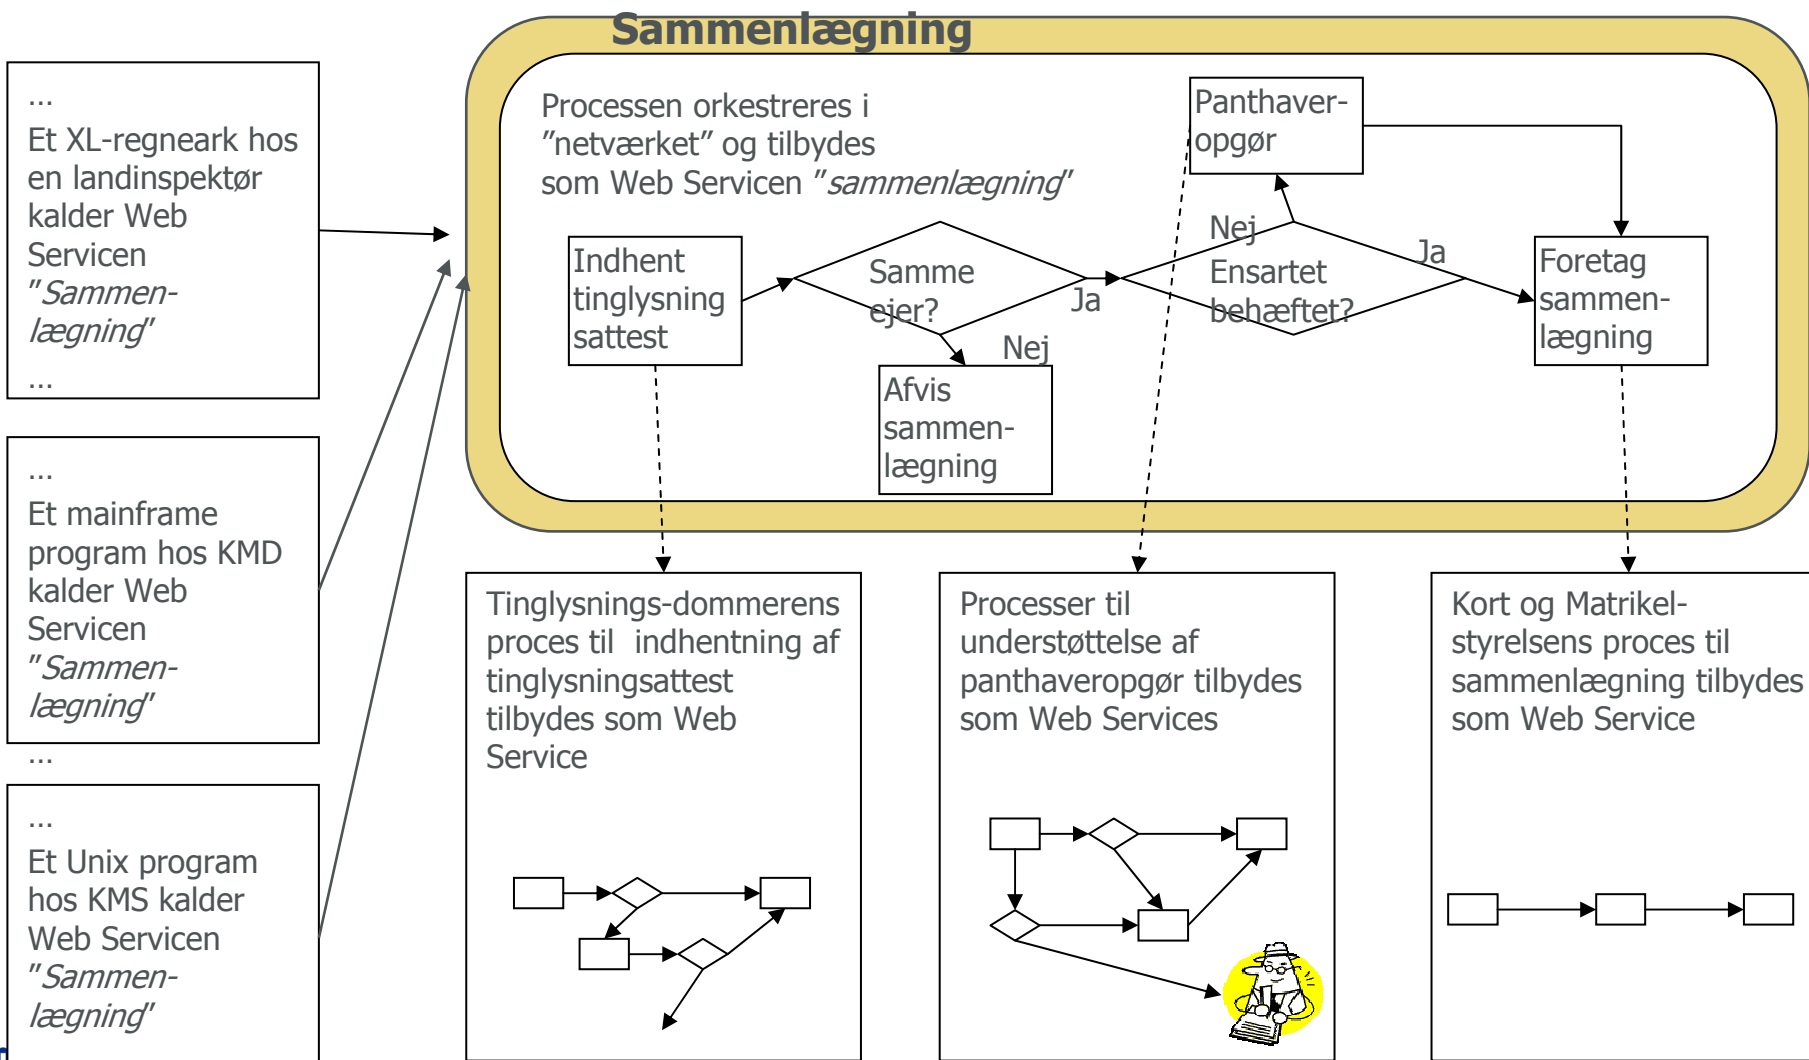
…
Et XL-regneark hos en landinspektør kalder Web Servicen "*Sammenlægning*"
…

…
Et mainframe program hos KMD kalder Web Servicen "*Sammenlægning*"
…

…
Et Unix program hos KMS kalder Web Servicen "*Sammenlægning*"

Sammenlægning

Processen orkestreres i "netværket" og tilbydes som Web Servicen "*sammenlægning*"

Indhent tinglysning sattest

Samme ejer?

Ja

Nej

Afvis sammenlægning

Panthaveropgør

Nej

Ensartet behæftet?

Ja

Foretag sammenlægning

Tinglysnings-dommerens proces til indhentning af tinglysningsattest tilbydes som Web Service

Processer til understøttelse af panthaveropgør tilbydes som Web Services

Kort og Matrikelstyrelsens proces til sammenlægning tilbydes som Web Service